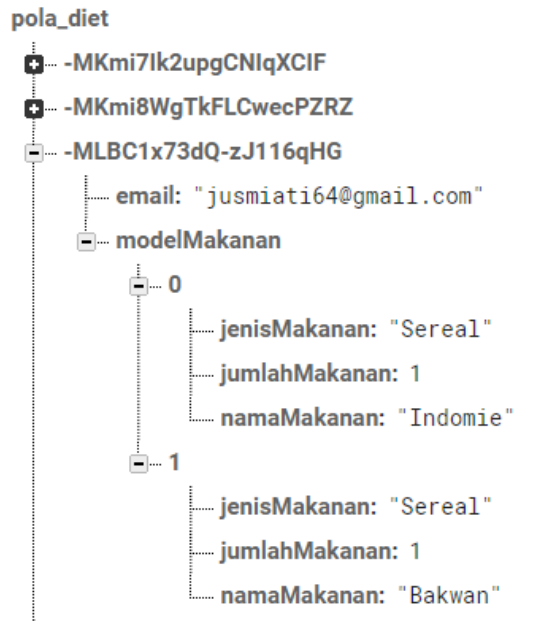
pola_diet

-MKmi7Ik2upgCNIqXCIF

-MKmi8WgTkFLCwecPZRZ

-MLBC1x73dQ-zJ116qHG

email: "jusmiati64@gmail.com"

modelMakanan

0

jenisMakanan: "Sereal"

jumlahMakanan: 1

namaMakanan: "Indomie"

1

jenisMakanan: "Sereal"

jumlahMakanan: 1

namaMakanan: "Bakwan"